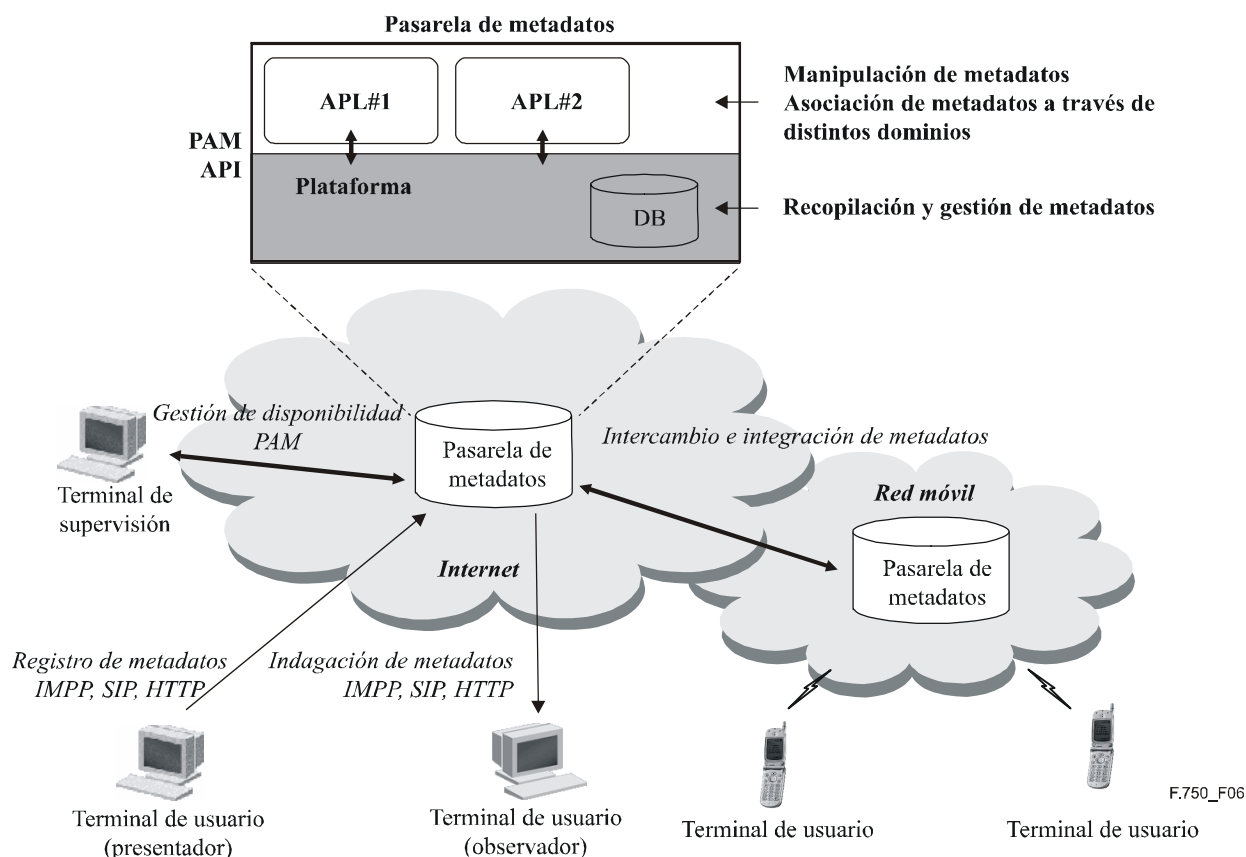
Pasarela de metadatos

APL#1

APL#2

PAM
API

Plataforma

DB

Manipulación de metadatos
Asociación de metadatos a través de distintos dominios

Recopilación y gestión de metadatos

Gestión de disponibilidad PAM

Pasarela de metadatos

Intercambio e integración de metadatos

Terminal de supervisión

Red móvil

Pasarela de metadatos

Internet

Registro de metadatos
IMPP, SIP, HTTP

Indagación de metadatos
IMPP, SIP, HTTP

F.750_F06

Terminal de usuario (presentador)

Terminal de usuario (observador)

Terminal de usuario

Terminal de usuario